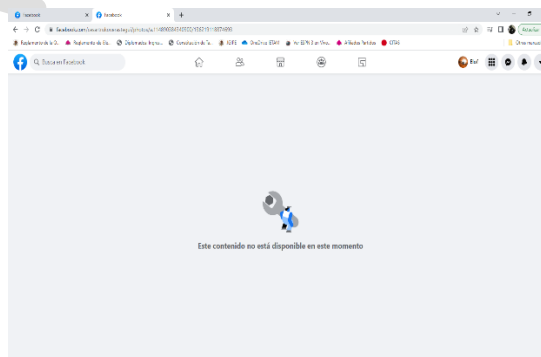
Facebook
Facebook
facebook.com/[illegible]
Reglamento de la G...
Reglamento de Gu...
Diplomados itsjovo...
Consultas de Te...
SEFIL
OneDrive ITSAV
Ac. EEFN 3 an Vivo...
A Nuevas Partidas
CITAS
Otros marcadores
Actualizar
Buscar en Facebook
Bia
Este contenido no está disponible en este momento